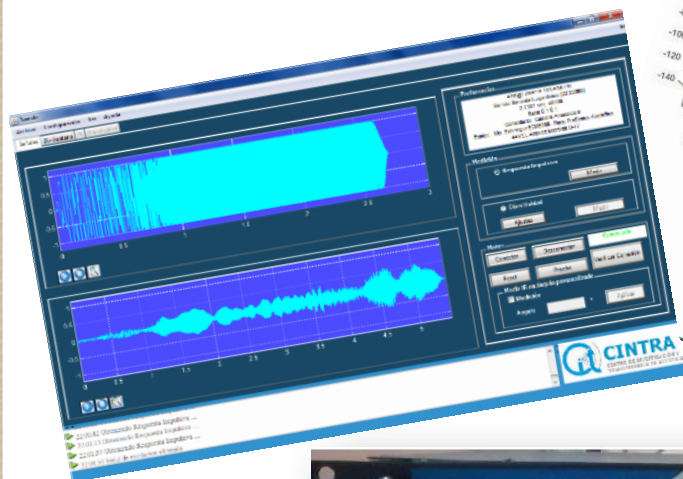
Sonido

Señales

Preferencias

Medición

Respuesta Impulsiva

Directividad

Ajustes

Conectar

Desconectar

Conectado

Reset

Verificar Conexión

Medición

Aplicar

Ángulo

CINTRA

CENTRO DE INVESTIGACIÓN Y TRANSFERENCIA EN ACÚSTICA

22:01:42 Obteniendo Respuesta Impulsiva ...

22:01:53 Obteniendo Respuesta Impulsiva ...

22:01:27 Obteniendo Respuesta Impulsiva ...

0.5

1

1.5

2

2.5

3

3.5

4

4.5

5

-100

-120

-140